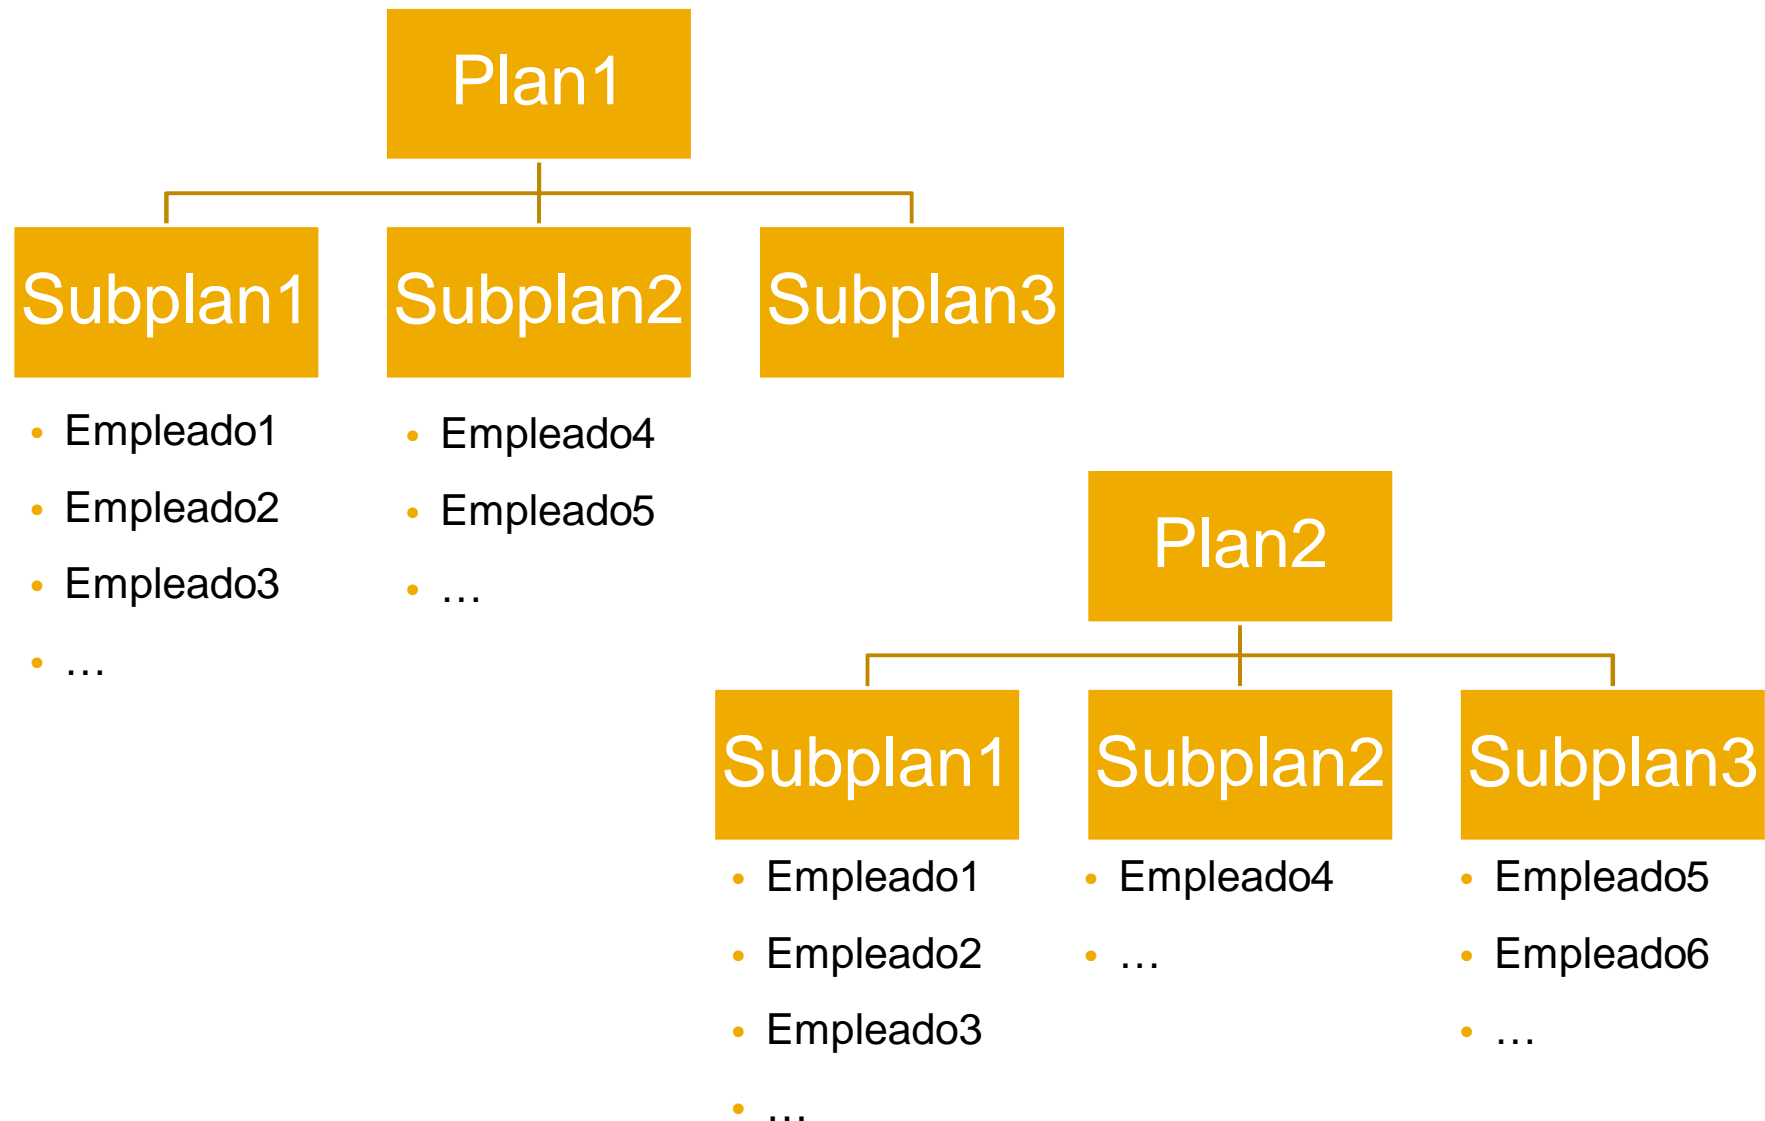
Plan1

Subplan1

- Empleado1
- Empleado2
- Empleado3
- …

Subplan2

- Empleado4
- Empleado5
- …

Subplan3

Plan2

Subplan1

- Empleado1
- Empleado2
- Empleado3
- …

Subplan2

- Empleado4
- …

Subplan3

- Empleado5
- Empleado6
- …